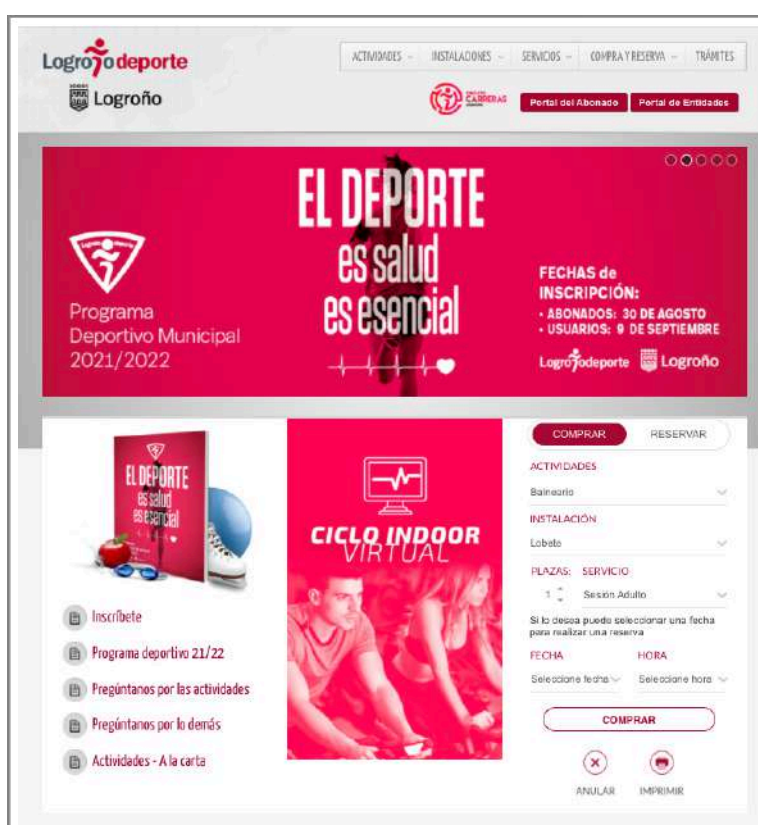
Logroñodeporte

Logroño

ACTIVIDADES INSTALACIONES SERVICIOS COMPRA Y RESERVA TRÁMITES

CARRERAS

Portal del Abonado Portal de Entidades

Programa Deportivo Municipal 2021/2022

EL DEPORTE es salud es esencial

FECHAS de INSCRIPCIÓN:
• ABONADOS: 30 DE AGOSTO
• USUARIOS: 9 DE SEPTIEMBRE

Logroñodeporte Logroño

EL DEPORTE es salud es esencial

Inscríbete

Programa deportivo 21/22

Pregúntanos por las actividades

Pregúntanos por lo demás

Actividades - A la carta

CICLO INDOOR VIRTUAL

COMPRAR RESERVAR

ACTIVIDADES
Balneario

INSTALACIÓN
Lobete

PLAZAS: SERVICIO
1 Sesión Adulto

Si lo desea puede seleccionar una fecha para realizar una reserva

FECHA HORA
Seleccione fecha Seleccione hora

COMPRAR

ANULAR IMPRIMIR